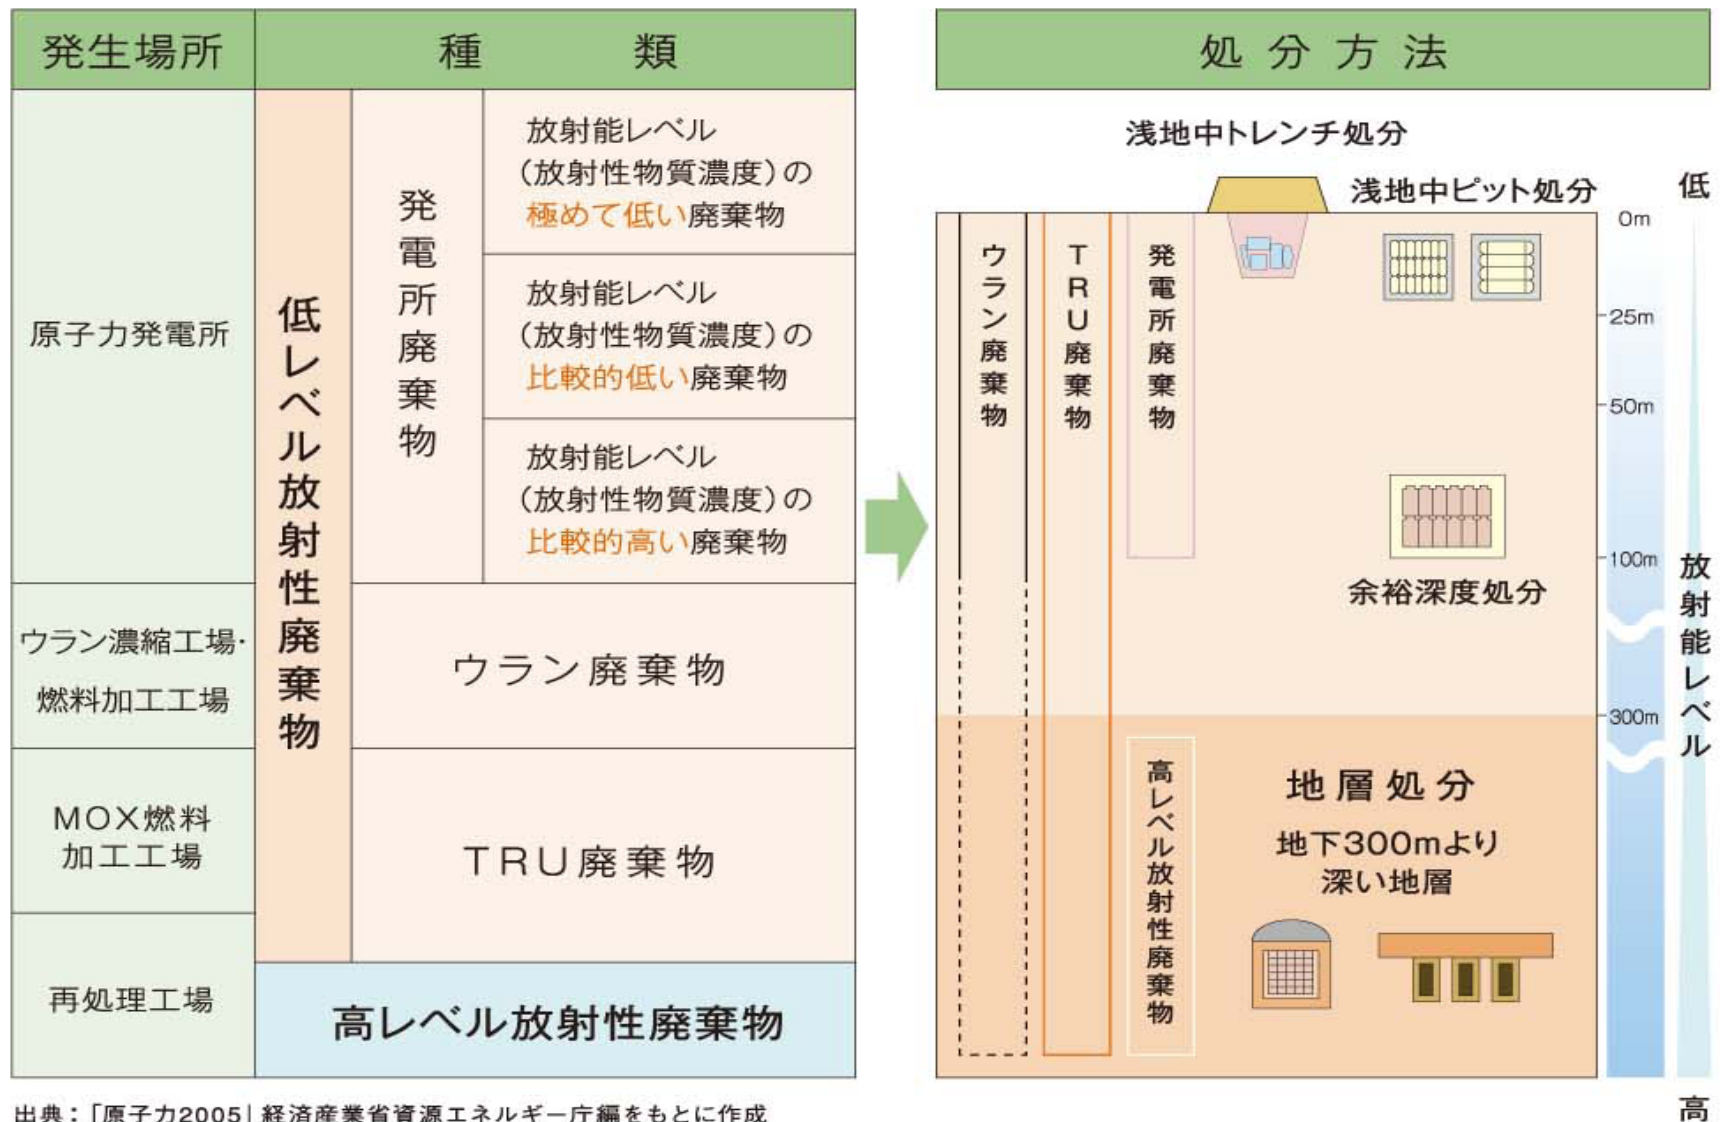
| 発生場所 | 種類 | | |
|---|---|---|---|
| 原子力発電所 | 低レベル放射性廃棄物 | 発電所廃棄物 | 放射能レベル（放射性物質濃度）の極めて低い廃棄物 |
| | | | 放射能レベル（放射性物質濃度）の比較的低い廃棄物 |
| | | | 放射能レベル（放射性物質濃度）の比較的高い廃棄物 |
| ウラン濃縮工場・燃料加工工場 | | ウラン廃棄物 | |
| MOX燃料加工工場 | | TRU廃棄物 | |
| 再処理工場 | 高レベル放射性廃棄物 | | |

処分方法

浅地中トレンチ処分

浅地中ピット処分

低

0m

ウラン廃棄物

TRU廃棄物

発電所廃棄物

25m

50m

100m

余裕深度処分

放射能レベル

300m

高レベル放射性廃棄物

地層処分

地下300mより深い地層

高

出典：「原子力2005」経済産業省資源エネルギー庁編をもとに作成